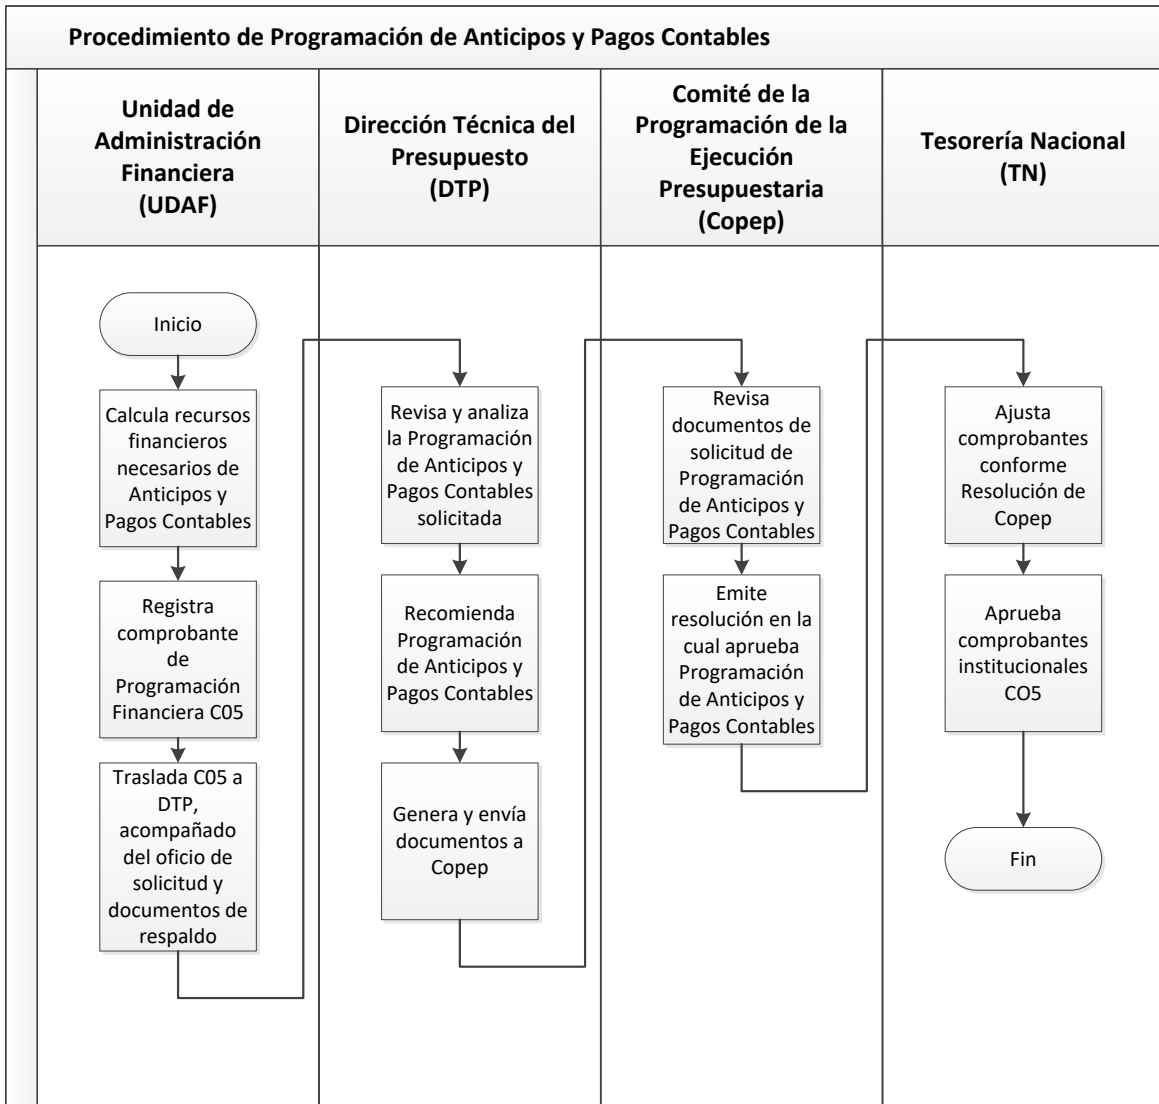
Procedimiento de Programación de Anticipos y Pagos Contables

Unidad de Administración Financiera (UDAF)

Dirección Técnica del Presupuesto (DTP)

Comité de la Programación de la Ejecución Presupuestaria (Copep)

Tesorería Nacional (TN)

Inicio

Calcula recursos financieros necesarios de Anticipos y Pagos Contables

Registra comprobante de Programación Financiera C05

Traslada C05 a DTP, acompañado del oficio de solicitud y documentos de respaldo

Revisa y analiza la Programación de Anticipos y Pagos Contables solicitada

Recomienda Programación de Anticipos y Pagos Contables

Genera y envía documentos a Copep

Revisa documentos de solicitud de Programación de Anticipos y Pagos Contables

Emite resolución en la cual aprueba Programación de Anticipos y Pagos Contables

Ajusta comprobantes conforme Resolución de Copep

Aprueba comprobantes institucionales CO5

Fin